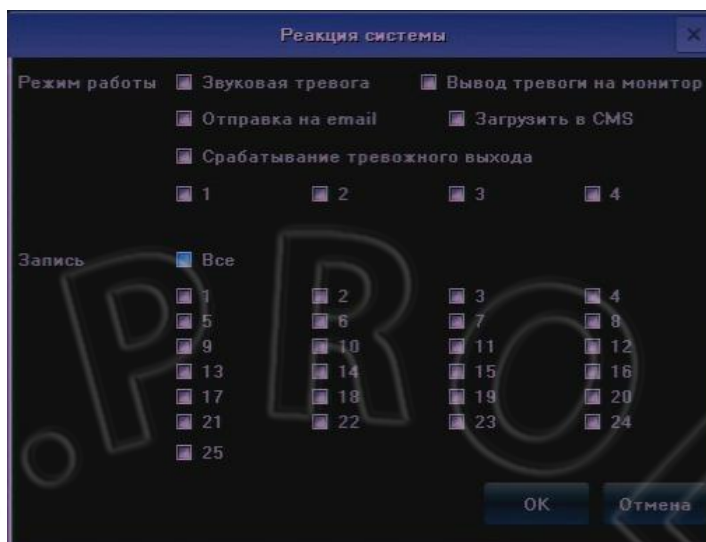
Реакция системы

Режим работы Звуковая тревога Вывод тревоги на монитор

Отправка на email Загрузить в CMS

Срабатывание тревожного выхода

1 2 3 4

Запись Все

1 2 3 4
5 6 7 8
9 10 11 12
13 14 15 16
17 18 19 20
21 22 23 24
25

.PRO

OK Отмена